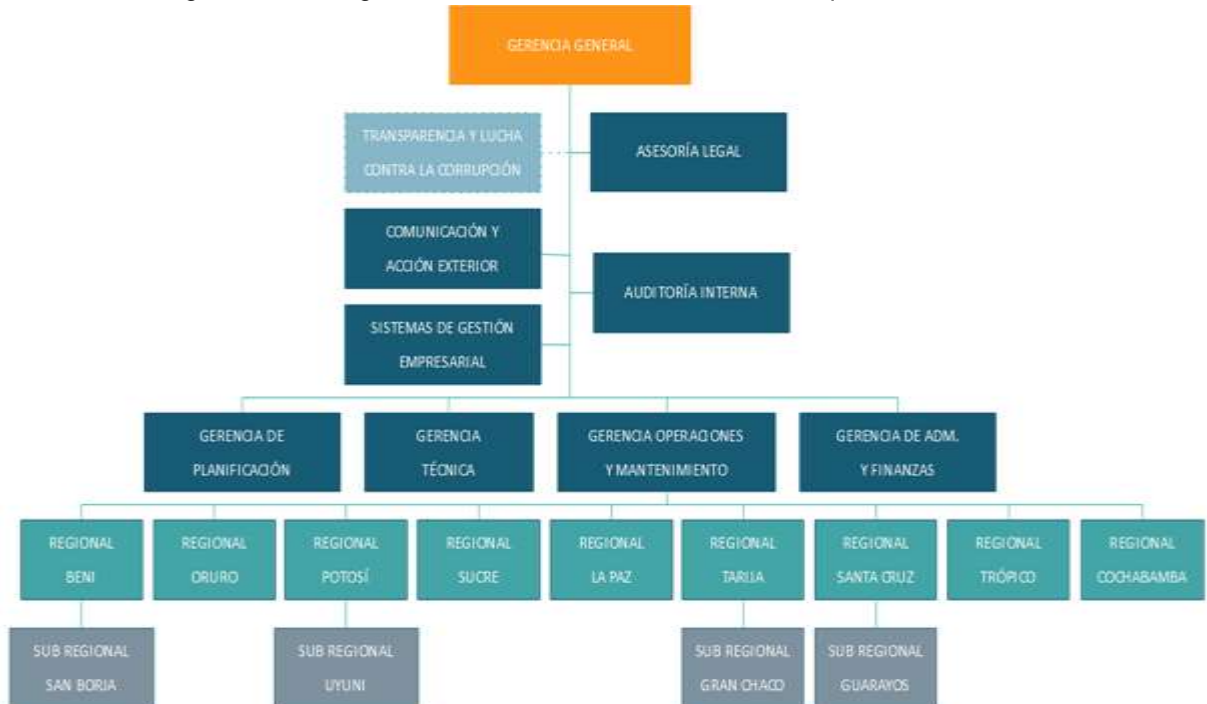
GERENCIA GENERAL

TRANSPARENCIA Y LUCHA CONTRA LA CORRUPCIÓN

ASESORÍA LEGAL

COMUNICACIÓN Y ACCIÓN EXTERIOR

AUDITORÍA INTERNA

SISTEMAS DE GESTIÓN EMPRESARIAL

GERENCIA DE PLANIFICACIÓN

GERENCIA TÉCNICA

GERENCIA OPERACIONES Y MANTENIMIENTO

GERENCIA DE ADM. Y FINANZAS

REGIONAL BENI

REGIONAL ORURO

REGIONAL POTOSÍ

REGIONAL SUCRE

REGIONAL LA PAZ

REGIONAL TARIJA

REGIONAL SANTA CRUZ

REGIONAL TRÓPICO

REGIONAL COCHABAMBA

SUB REGIONAL SAN BORJA

SUB REGIONAL UYUNI

SUB REGIONAL GRAN CHACO

SUB REGIONAL GUARAYOS